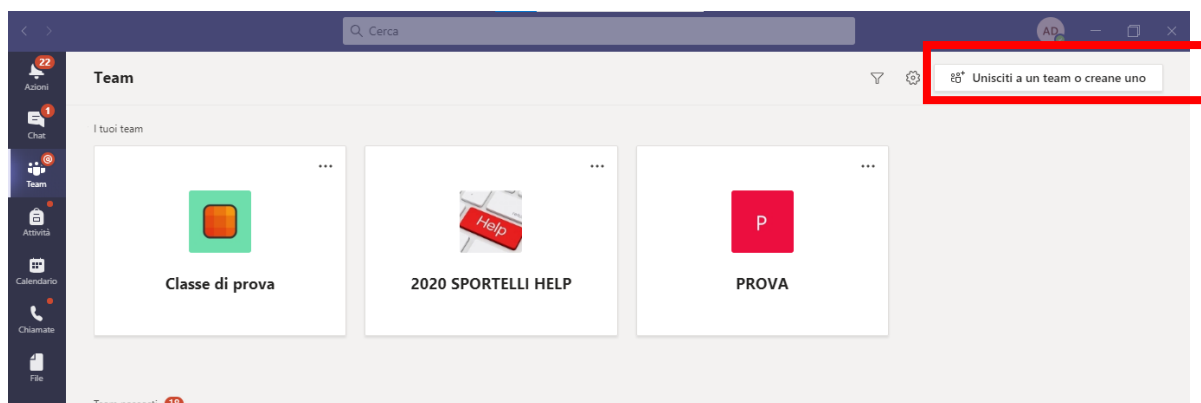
Cerca

AD

22
Azioni

1
Chat

Team

Attività

Calendario

Chiamate

File

Team

Unisciti a un team o creane uno

I tuoi team

...
Classe di prova

...
Help
2020 SPORTELLI HELP

...
P
PROVA

Team nascosti 18